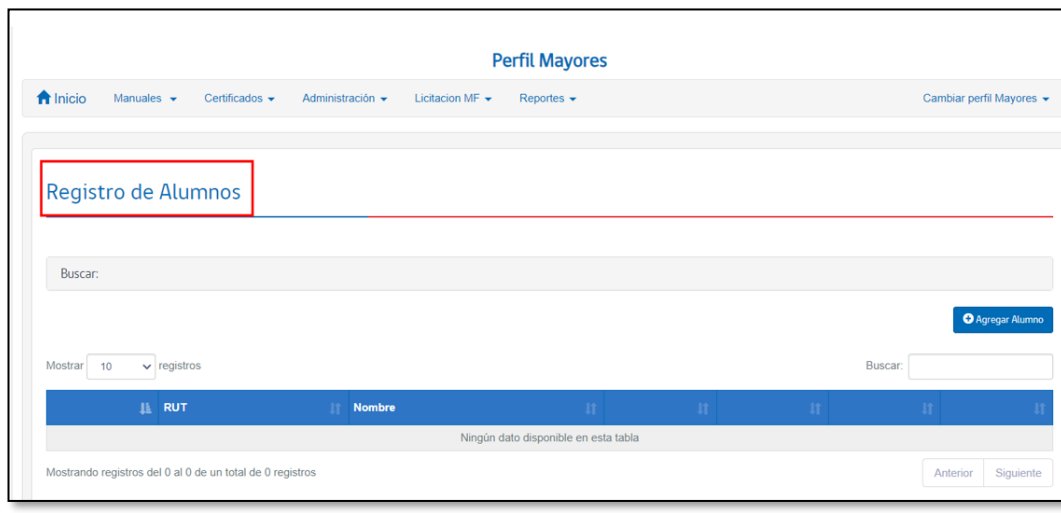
Perfil Mayores

Inicio Manuales Certificados Administración Licitacion MF Reportes Cambiar perfil Mayores

Registro de Alumnos

Buscar:

Agregar Alumno

Mostrar 10 registros

Buscar:

|  | RUT | Nombre |  |  |  |  |
|---|---|---|---|---|---|---|
| Ningún dato disponible en esta tabla |  |  |  |  |  |  |

Mostrando registros del 0 al 0 de un total de 0 registros

Anterior Siguiente